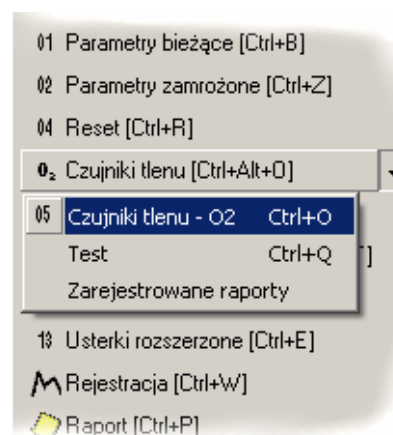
01 Parametry bieżące [Ctrl+B]

02 Parametry zamrożone [Ctrl+Z]

04 Reset [Ctrl+R]

$O_2$ Czujniki tlenu [Ctrl+Alt+O]

05 Czujniki tlenu - O2 Ctrl+O

Test Ctrl+Q

Zarejestrowane raporty

]

13 Usterki rozszerzone [Ctrl+E]

Rejestracja [Ctrl+W]

Raport [Ctrl+P]